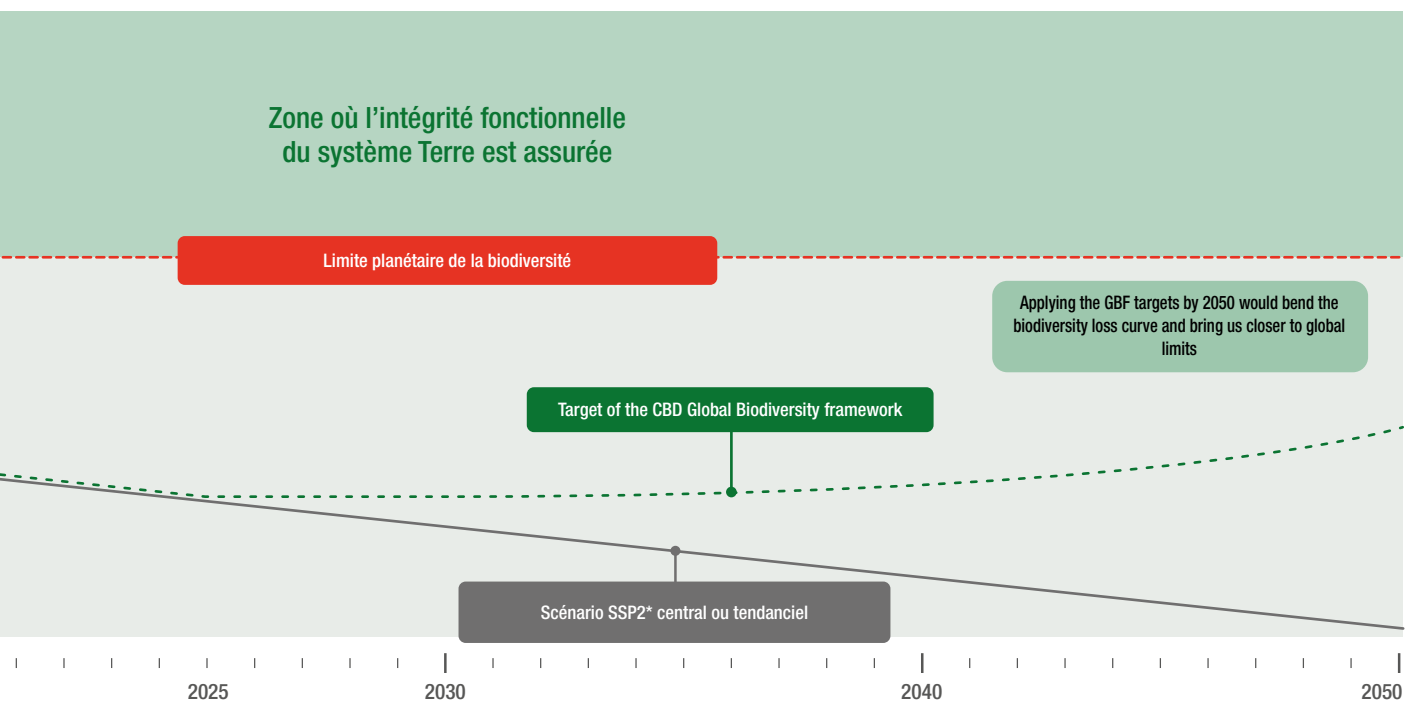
Zone où l'intégrité fonctionnelle du système Terre est assurée

Limite planétaire de la biodiversité

Applying the GBF targets by 2050 would bend the biodiversity loss curve and bring us closer to global limits

Target of the CBD Global Biodiversity framework

Scénario SSP2* central ou tendanciel

2025 2030 2040 2050